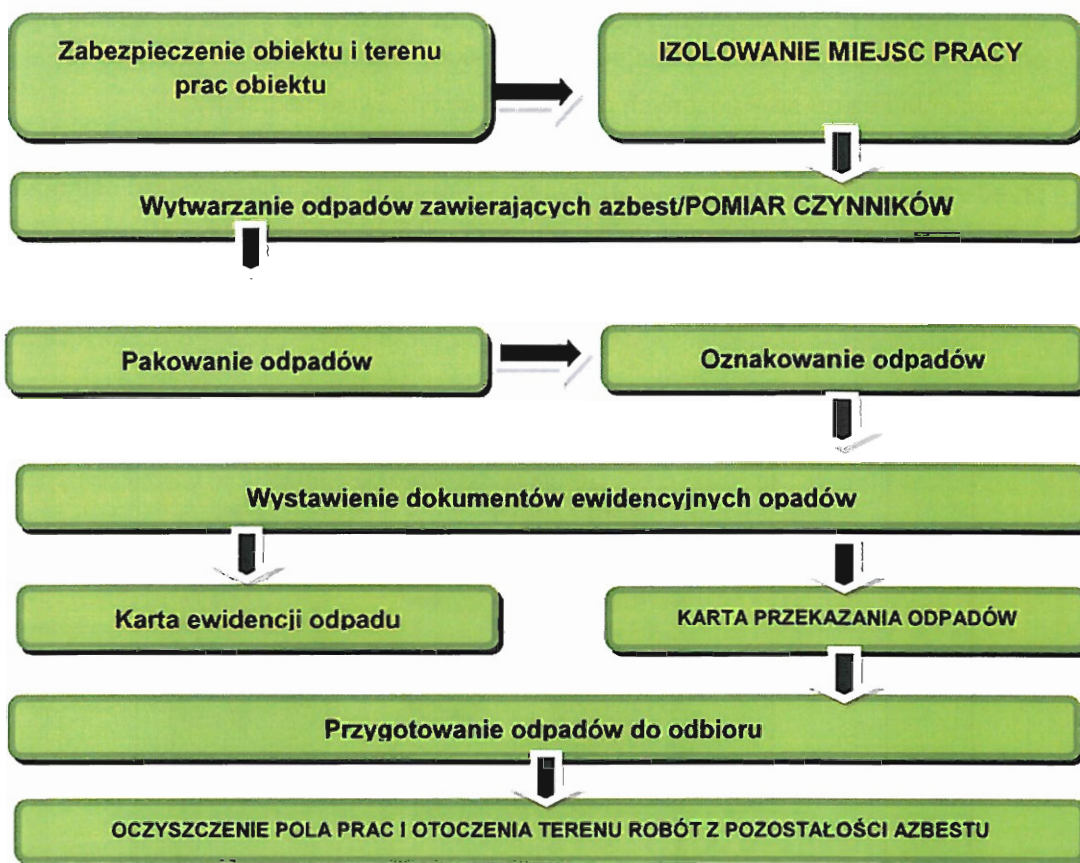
Zabezpieczenie obiektu i terenu prac obiektu

IZOLOWANIE MIEJSC PRACY

Wytwarzanie odpadów zawierających azbest/POMIAR CZYNNIKÓW

Pakowanie odpadów

Oznakowanie odpadów

Wystawienie dokumentów ewidencyjnych opadów

Karta ewidencji odpadu

KARTA PRZEKAZANIA ODPADÓW

Przygotowanie odpadów do odbioru

OCZYSZCZENIE POLA PRAC I OTOCZENIA TERENU ROBÓT Z POZOSTAŁOŚCI AZBESTU